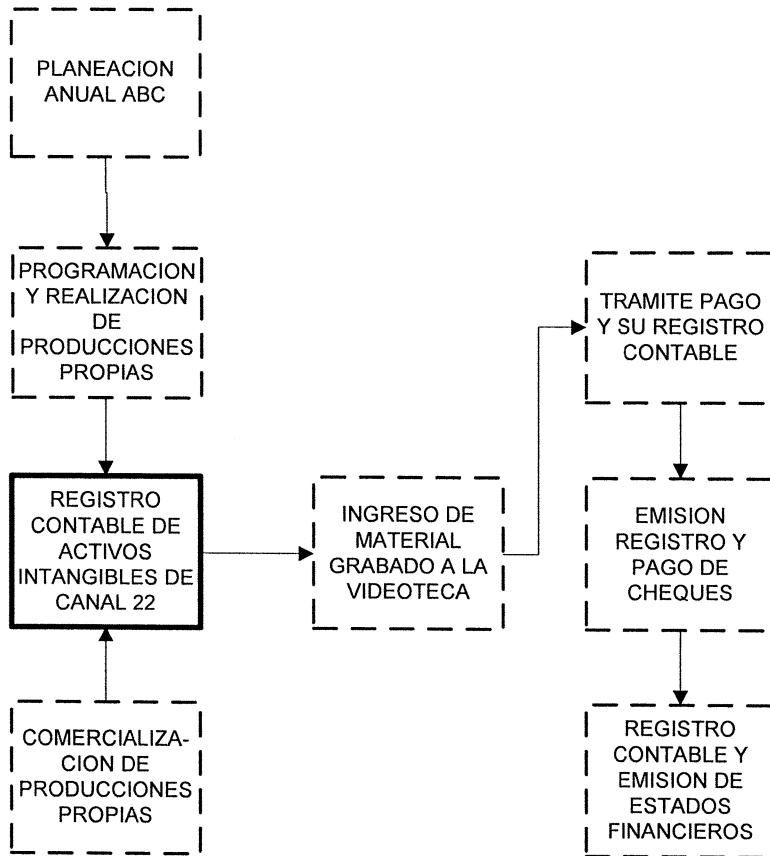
PLANEACION ANUAL ABC

PROGRAMACION Y REALIZACION DE PRODUCCIONES PROPIAS

REGISTRO CONTABLE DE ACTIVOS INTANGIBLES DE CANAL 22

COMERCIALIZACION DE PRODUCCIONES PROPIAS

INGRESO DE MATERIAL GRABADO A LA VIDEOTECA

TRAMITE PAGO Y SU REGISTRO CONTABLE

EMISION REGISTRO Y PAGO DE CHEQUES

REGISTRO CONTABLE Y EMISION DE ESTADOS FINANCIEROS